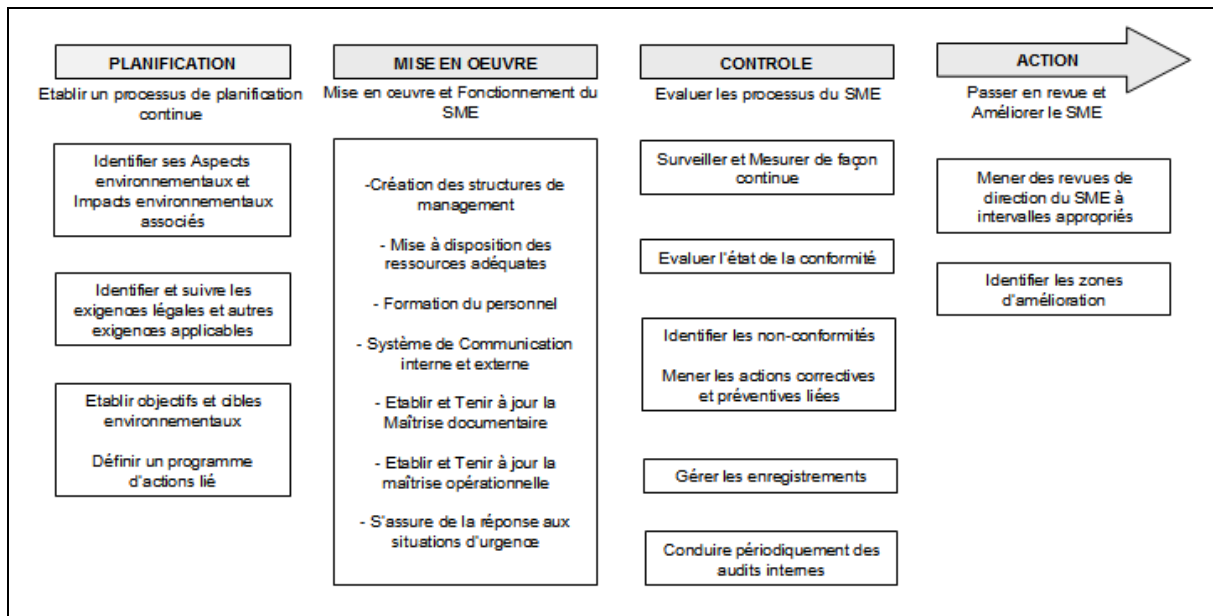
PLANIFICATION

Etablir un processus de planification continue

Identifier ses Aspects environnementaux et Impacts environnementaux associés

Identifier et suivre les exigences légales et autres exigences applicables

Etablir objectifs et cibles environnementaux

Définir un programme d'actions lié

MISE EN OEUVRE

Mise en oeuvre et Fonctionnement du SME

-Création des structures de management

- Mise à disposition des ressources adéquates

- Formation du personnel

- Système de Communication interne et externe

- Etablir et Tenir à jour la Maîtrise documentaire

- Etablir et Tenir à jour la maîtrise opérationnelle

- S'assure de la réponse aux situations d'urgence

CONTROLE

Evaluer les processus du SME

Surveiller et Mesurer de façon continue

Evaluer l'état de la conformité

Identifier les non-conformités

Mener les actions correctives et préventives liées

Gérer les enregistrements

Conduire périodiquement des audits internes

ACTION

Passer en revue et Améliorer le SME

Mener des revues de direction du SME à intervalles appropriés

Identifier les zones d'amélioration